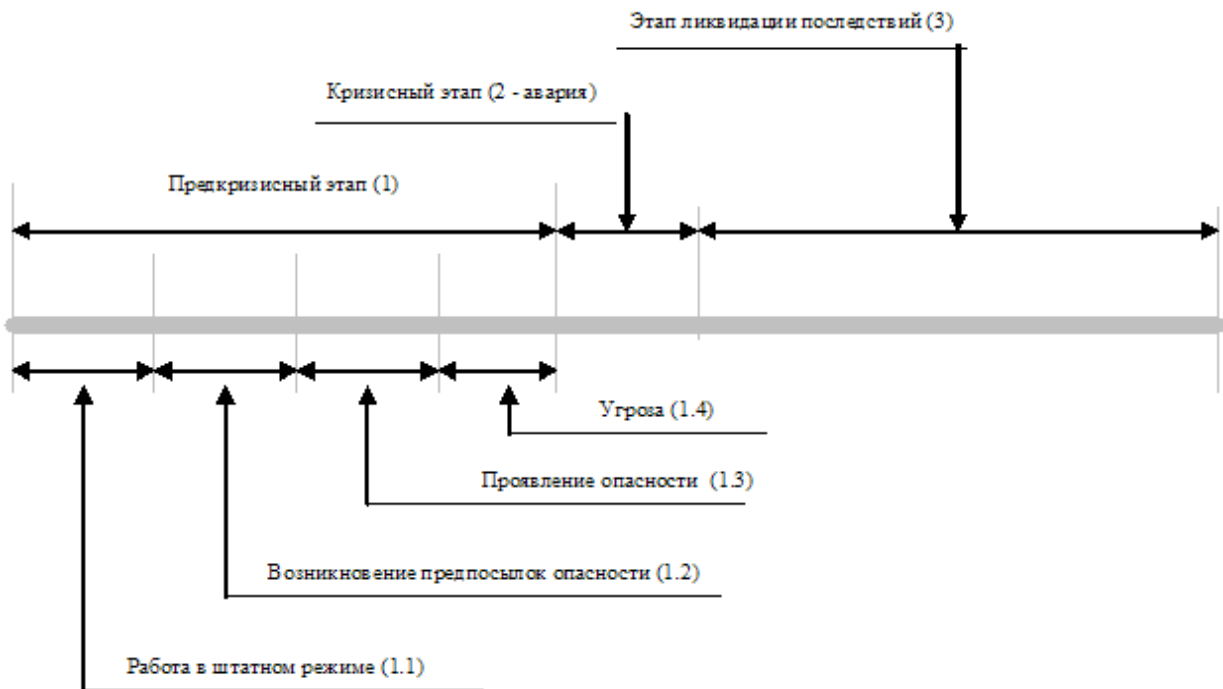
Этап ликвидации последствий (3)

Кризисный этап (2 - авария)

Предкризисный этап (1)

Угроза (1.4)

Проявление опасности (1.3)

Возникновение предпосылок опасности (1.2)

Работа в штатном режиме (1.1)